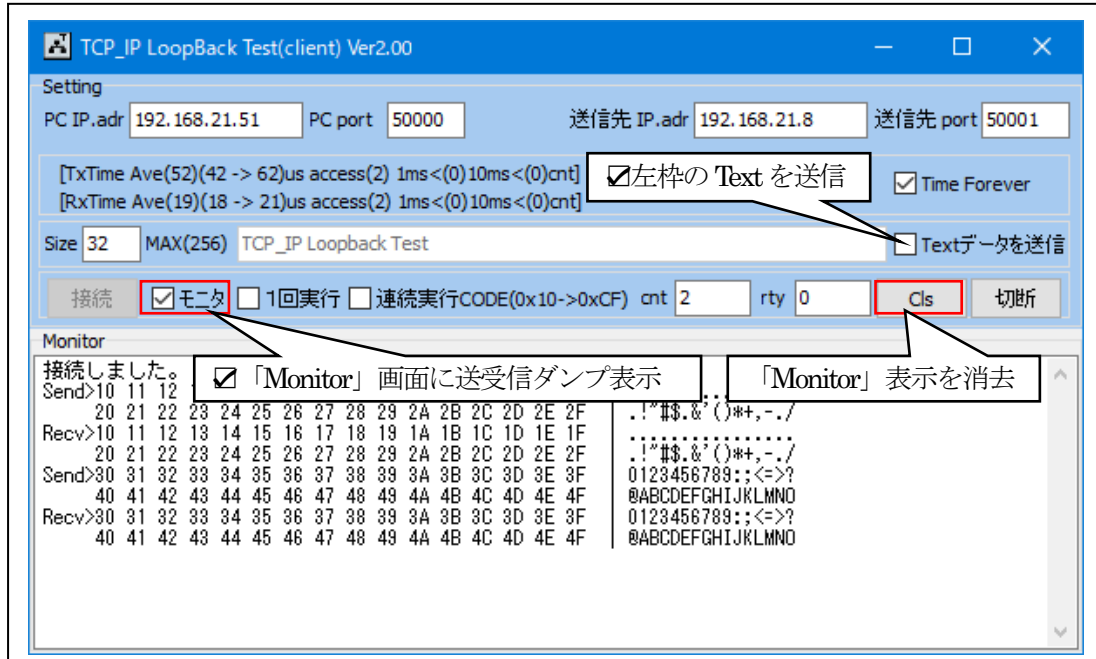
TCP_IP LoopBack Test(client) Ver2.00

Setting

PC IP.adr 192.168.21.51 PC port 50000 送信先 IP.adr 192.168.21.8 送信先 port 50001

[TxTime Ave(52)(42 -> 62)us access(2) 1ms<(0)10ms<(0)cnt]
[RxTime Ave(19)(18 -> 21)us access(2) 1ms<(0)10ms<(0)cnt]

☑左枠の Text を送信

☑ Time Forever

Size 32 MAX(256) TCP_IP Loopback Test

☐ Textデータを送信

接続 ☑ モニタ ☐ 1回実行 ☐ 連続実行CODE(0x10->0xCF) cnt 2 rty 0 Cls 切断

Monitor

☑ 「Monitor」画面に送受信ダンプ表示

「Monitor」表示を消去

接続しました。
Send>10 11 12 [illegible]
20 21 22 23 24 25 26 27 28 29 2A 2B 2C 2D 2E 2F | .!"#$.&'()*+,-./
Recv>10 11 12 13 14 15 16 17 18 19 1A 1B 1C 1D 1E 1F | ................
20 21 22 23 24 25 26 27 28 29 2A 2B 2C 2D 2E 2F | .!"#$.&'()*+,-./
Send>30 31 32 33 34 35 36 37 38 39 3A 3B 3C 3D 3E 3F | 0123456789:;<=>?
40 41 42 43 44 45 46 47 48 49 4A 4B 4C 4D 4E 4F | @ABCDEFGHIJKLMNO
Recv>30 31 32 33 34 35 36 37 38 39 3A 3B 3C 3D 3E 3F | 0123456789:;<=>?
40 41 42 43 44 45 46 47 48 49 4A 4B 4C 4D 4E 4F | @ABCDEFGHIJKLMNO